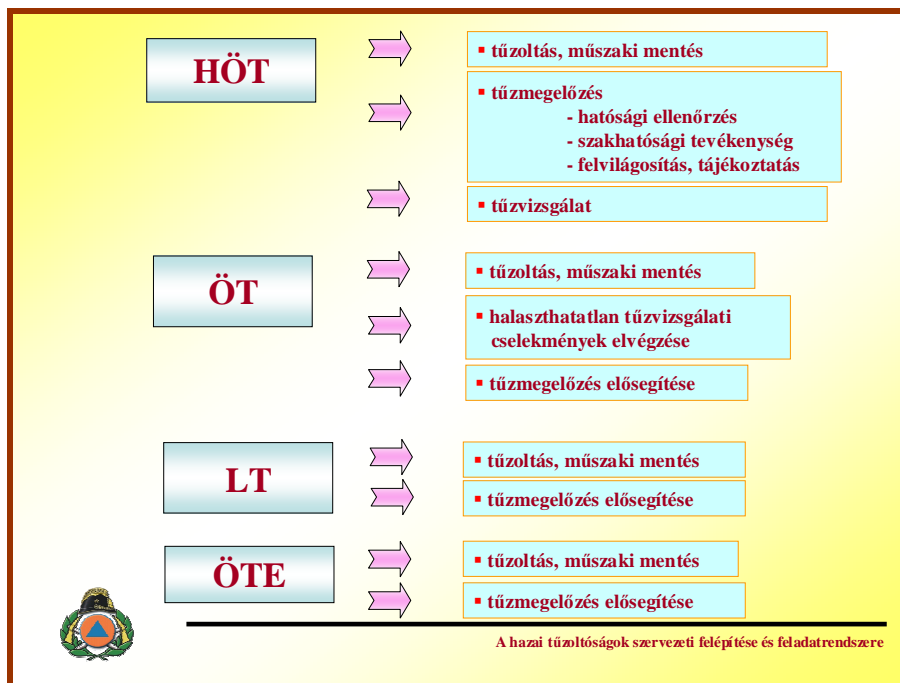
HÖT

▪ tűzoltás, műszaki mentés

▪ tűzmegelőzés
- hatósági ellenőrzés
- szakhatósági tevékenység
- felvilágosítás, tájékoztatás

▪ tűzvizsgálat

ÖT

▪ tűzoltás, műszaki mentés

▪ halaszthatatlan tűzvizsgálati cselekmények elvégzése

▪ tűzmegelőzés elősegítése

LT

▪ tűzoltás, műszaki mentés

▪ tűzmegelőzés elősegítése

ÖTE

▪ tűzoltás, műszaki mentés

▪ tűzmegelőzés elősegítése

A hazai tűzoltóságok szervezeti felépítése és feladatrendszere